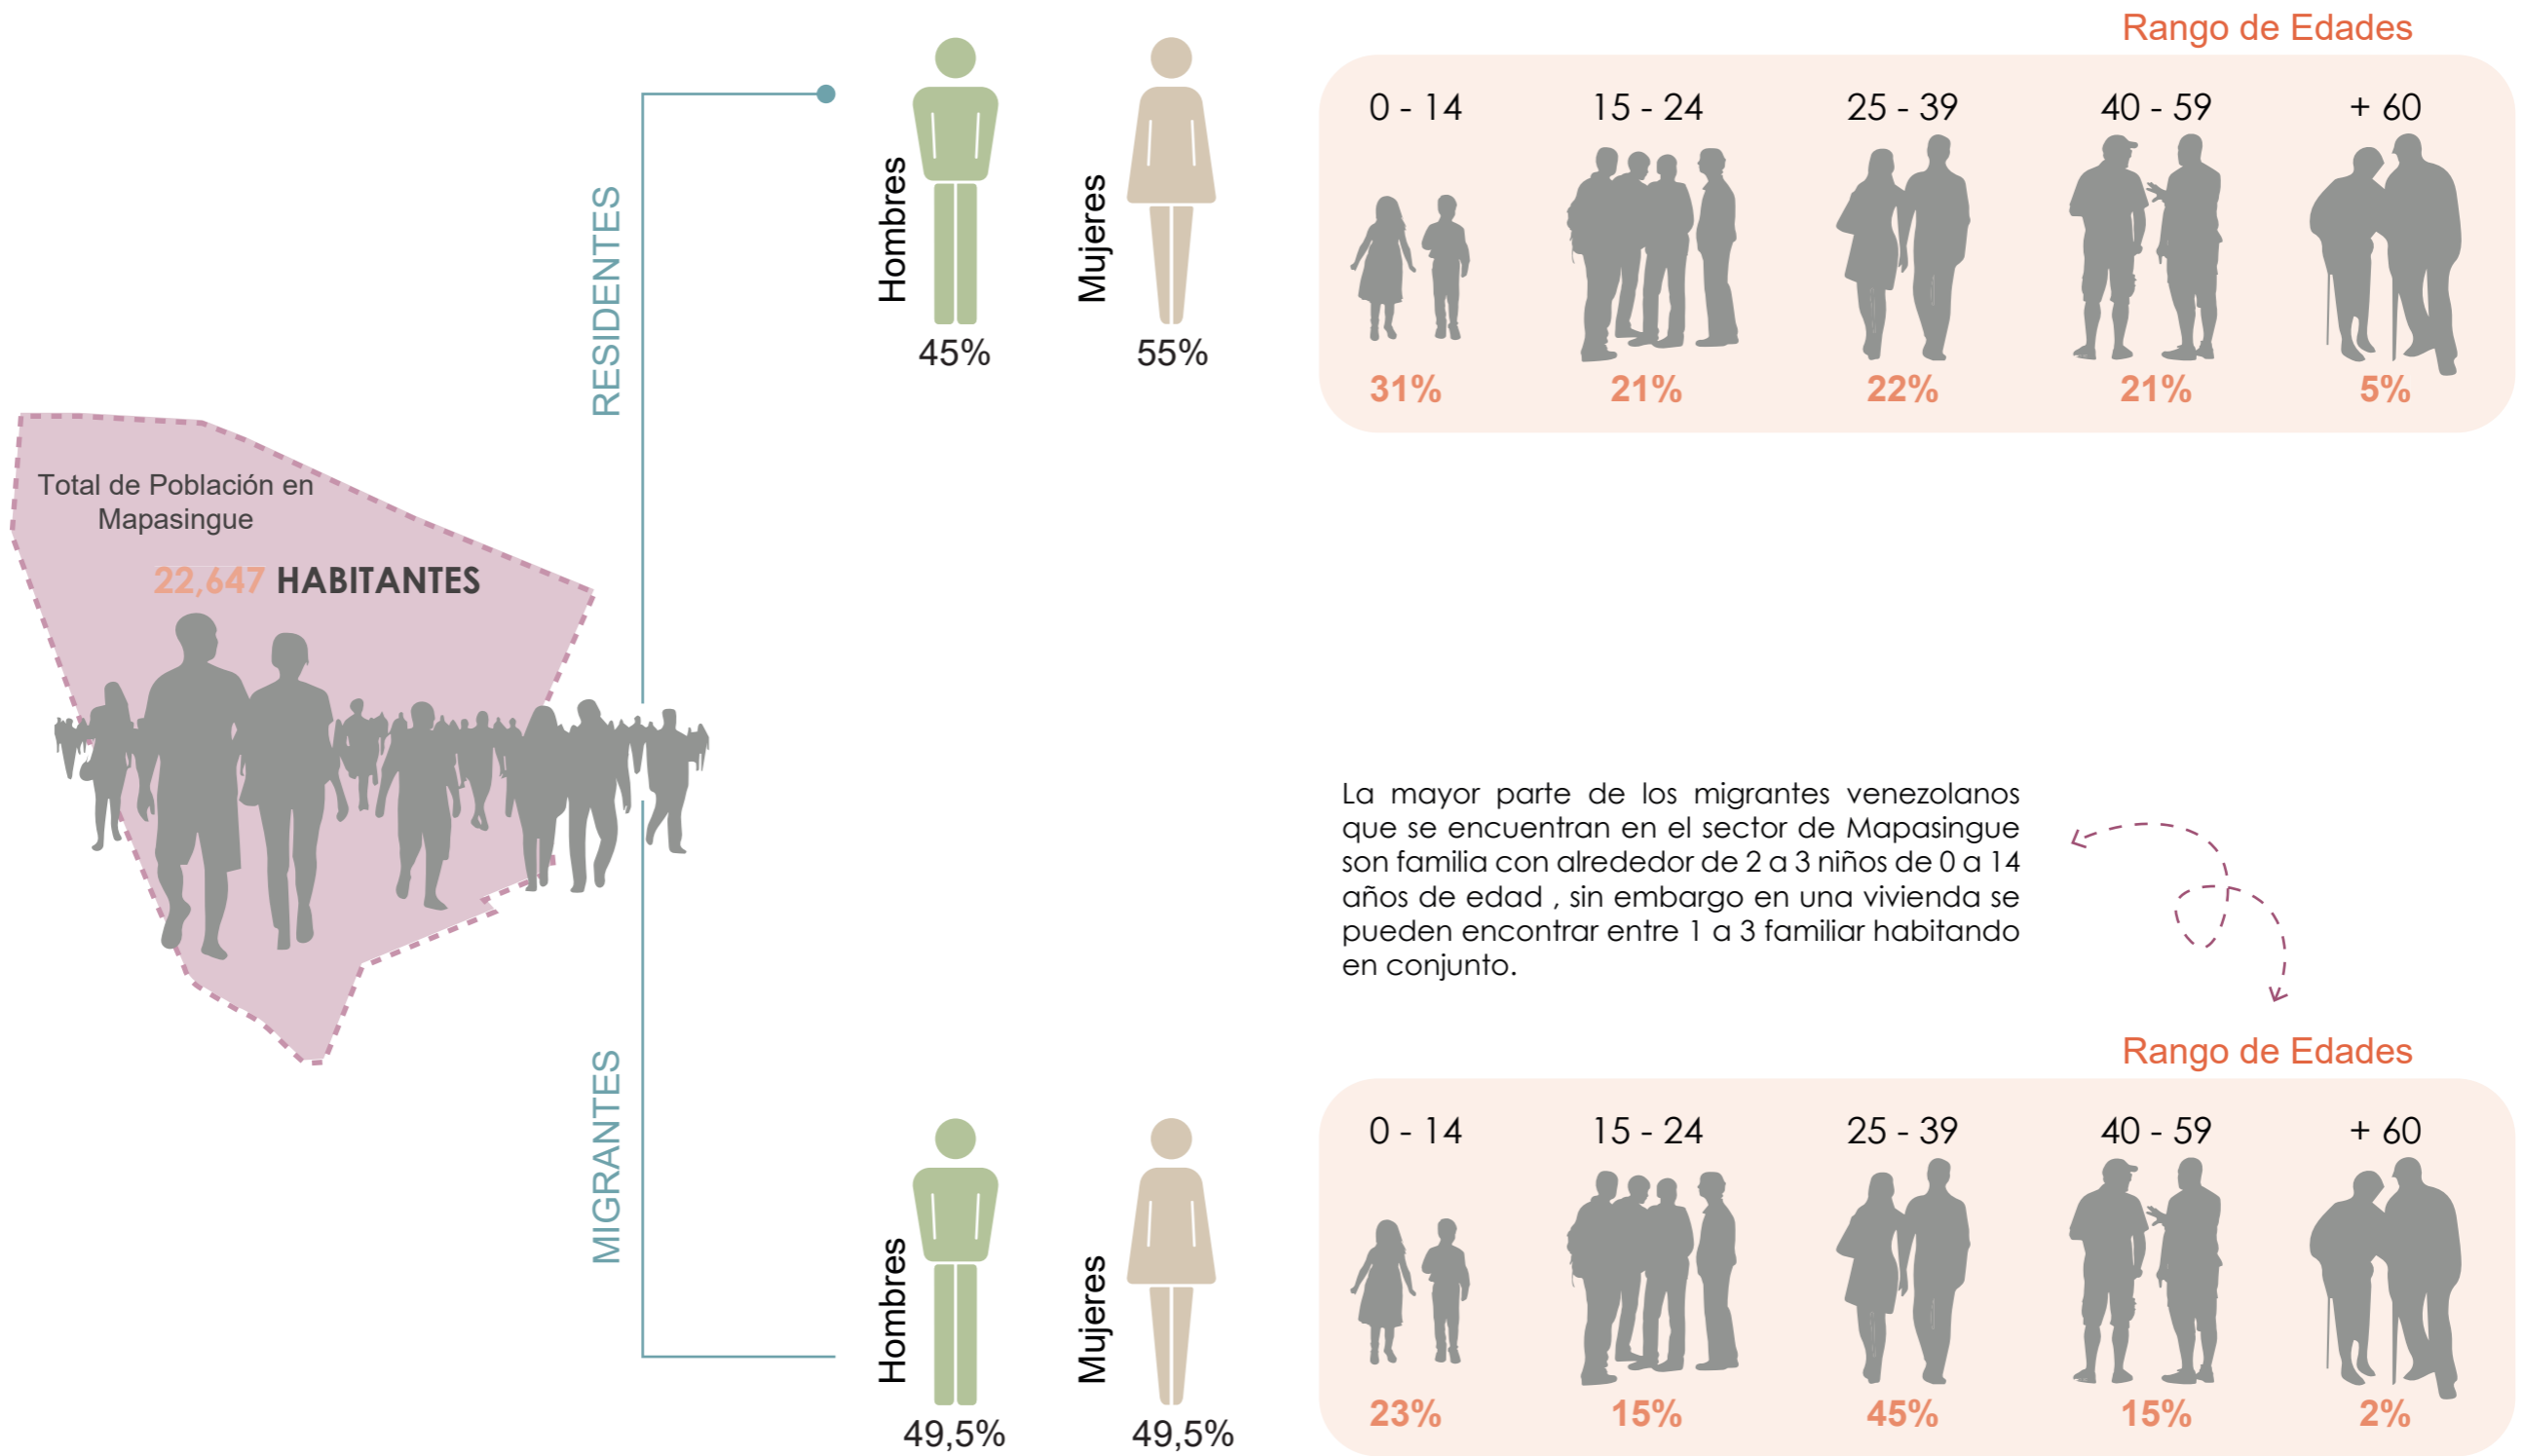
Total de Población en Mapasingue

22,647 HABITANTES

RESIDENTES

Hombres
45%

Mujeres
55%

Rango de Edades

| 0 - 14 | 15 - 24 | 25 - 39 | 40 - 59 | + 60 |
|---|---|---|---|---|
| 31% | 21% | 22% | 21% | 5% |

La mayor parte de los migrantes venezolanos que se encuentran en el sector de Mapasingue son familia con alrededor de 2 a 3 niños de 0 a 14 años de edad , sin embargo en una vivienda se pueden encontrar entre 1 a 3 familiar habitando en conjunto.

MIGRANTES

Hombres
49,5%

Mujeres
49,5%

Rango de Edades

| 0 - 14 | 15 - 24 | 25 - 39 | 40 - 59 | + 60 |
|---|---|---|---|---|
| 23% | 15% | 45% | 15% | 2% |